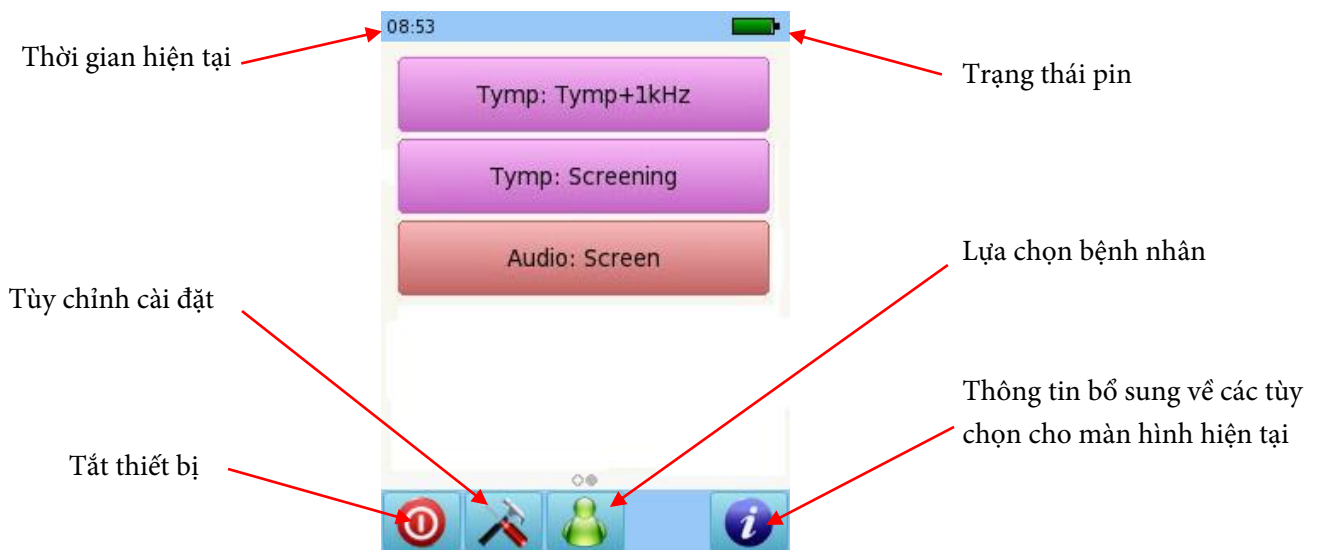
Thời gian hiện tại

08:53

Trạng thái pin

Tymp: Tymp+1kHz

Tymp: Screening

Audio: Screen

Lựa chọn bệnh nhân

Tùy chỉnh cài đặt

Thông tin bổ sung về các tùy chọn cho màn hình hiện tại

Tắt thiết bị

i